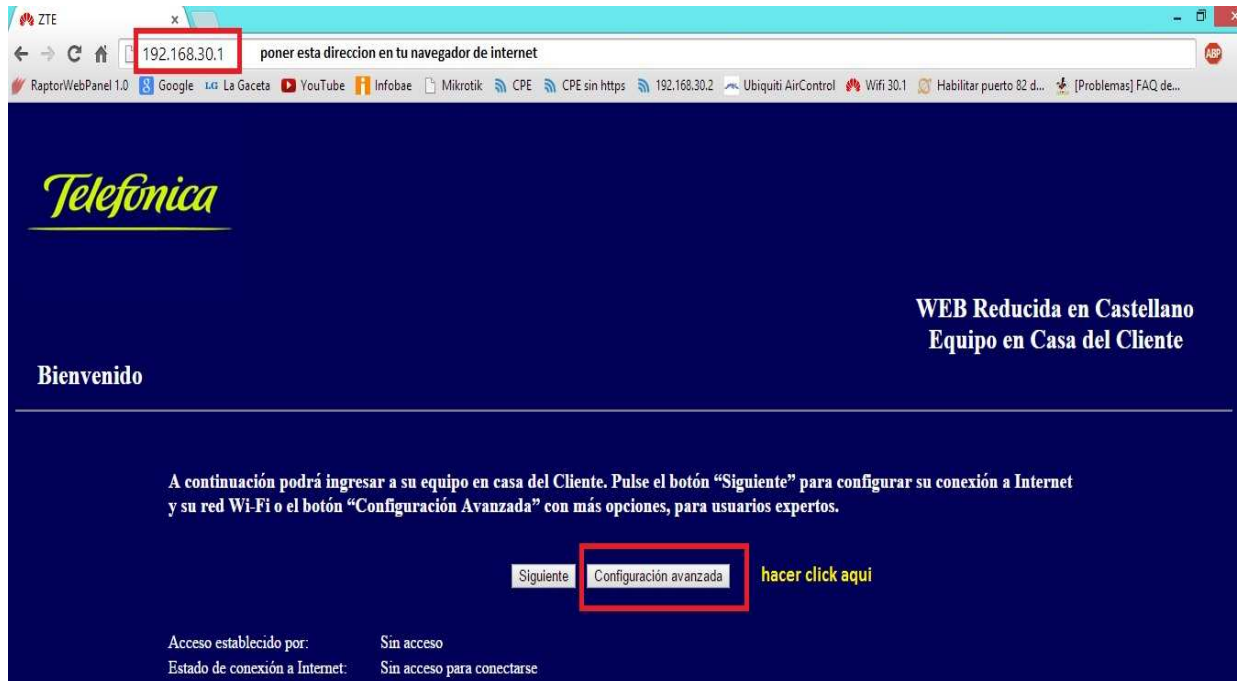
ZTE ×

192.168.30.1 poner esta direccion en tu navegador de internet

ABP

RaptorWebPanel 1.0 Google LG La Gaceta YouTube Infobae Mikrotik CPE CPE sin https 192.168.30.2 Ubiquiti AirControl Wifi 30.1 Habilitar puerto 82 d... [Problemas] FAQ de...

Telefónica

WEB Reducida en Castellano
Equipo en Casa del Cliente

Bienvenido

A continuación podrá ingresar a su equipo en casa del Cliente. Pulse el botón "Siguiente" para configurar su conexión a Internet y su red Wi-Fi o el botón "Configuración Avanzada" con más opciones, para usuarios expertos.

Siguiente Configuración avanzada hacer click aqui

| | |
|---|---|
| Acceso establecido por: | Sin acceso |
| Estado de conexión a Internet: | Sin acceso para conectarse |